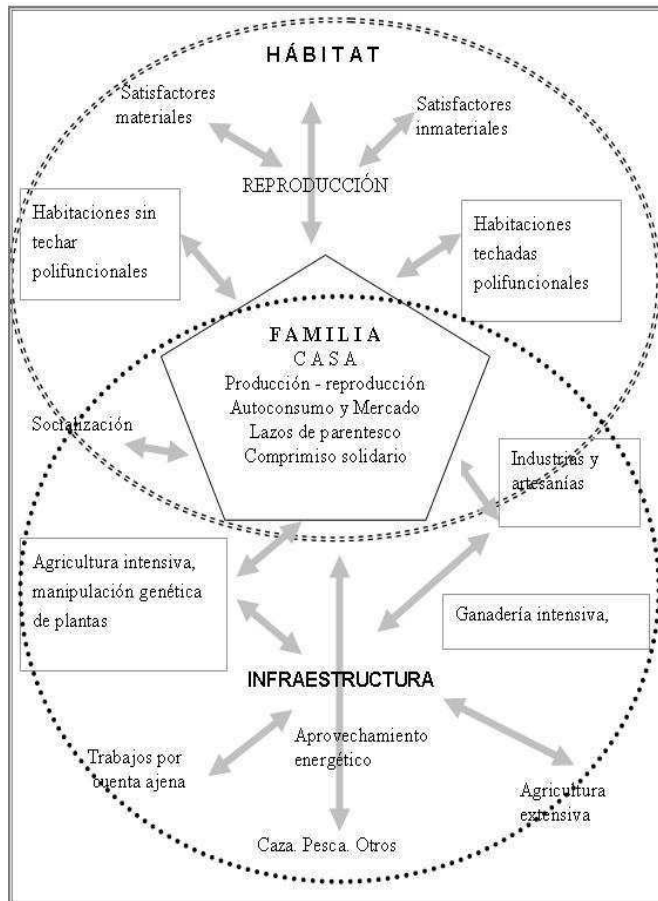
HÁBITAT

Satisfactores materiales

Satisfactores inmateriales

REPRODUCCIÓN

Habitaciones sin techar polifuncionales

Habitaciones techadas polifuncionales

FAMILIA
CASA
Producción - reproducción
Autoconsumo y Mercado
Lazos de parentesco
Comprimiso solidario

Socialización

Industrias y artesanías

Agricultura intensiva, manipulación genética de plantas

Ganadería intensiva,

INFRAESTRUCTURA

Aprovechamiento energético

Trabajos por cuenta ajena

Agricultura extensiva

Caza. Pesca. Otros